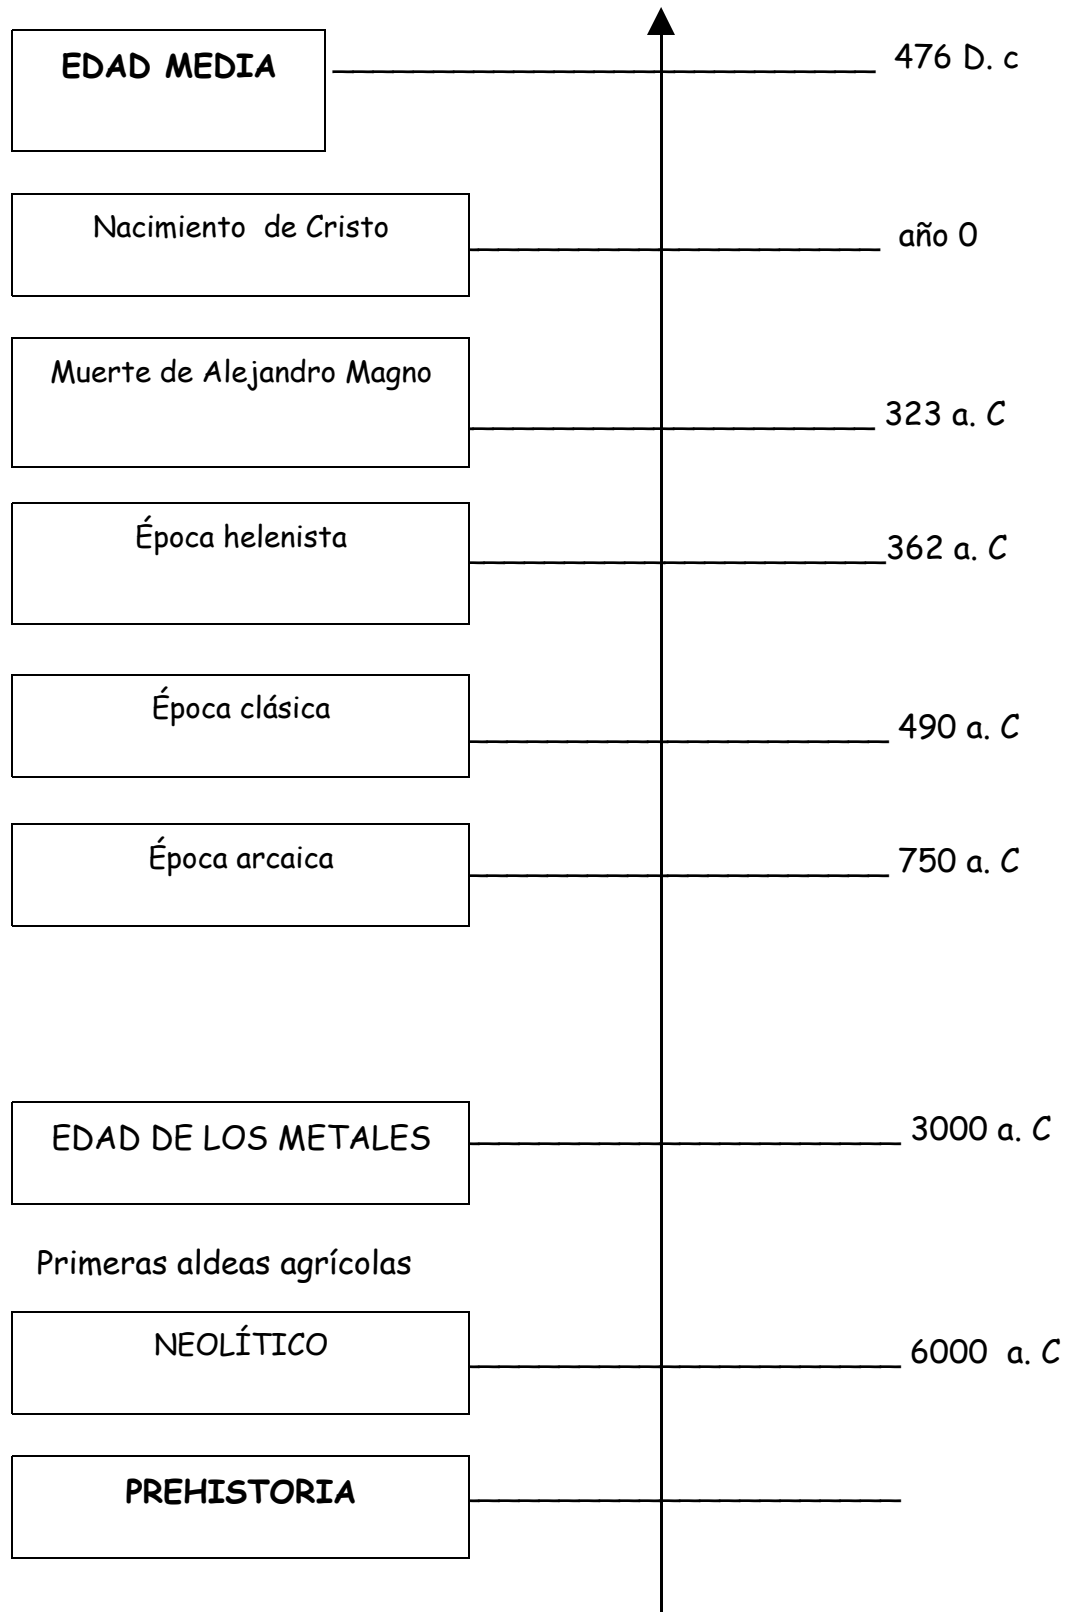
EDAD MEDIA

476 D. c

Nacimiento de Cristo

año 0

Muerte de Alejandro Magno

323 a. C

Época helenista

362 a. C

Época clásica

490 a. C

Época arcaica

750 a. C

EDAD DE LOS METALES

3000 a. C

Primeras aldeas agrícolas

NEOLÍTICO

6000 a. C

PREHISTORIA